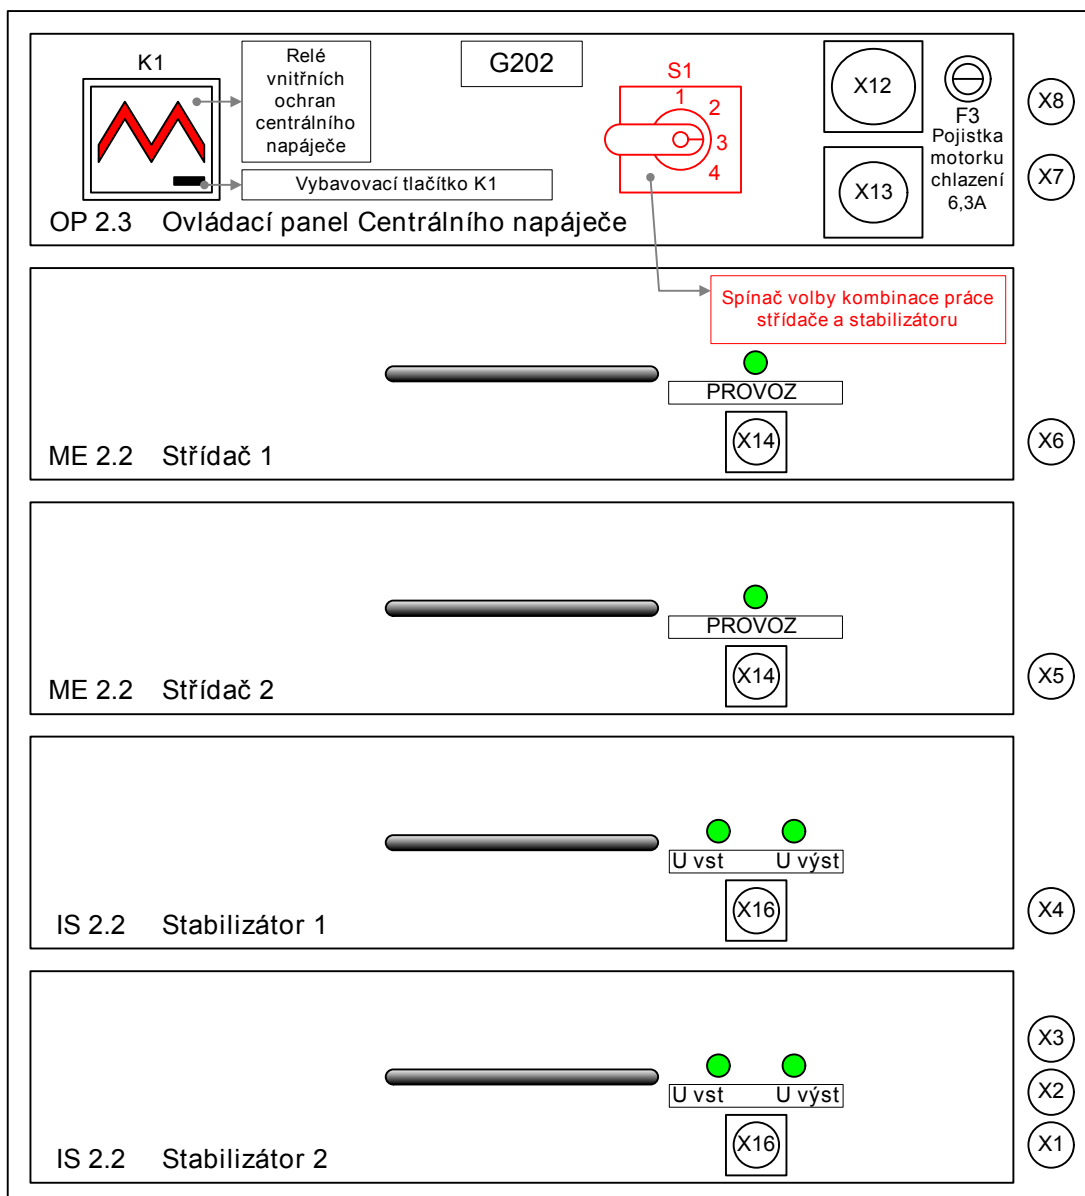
K1

Relé vnitřních ochran centrálního napáječe

G202

S1

1
2
3
4

X12

F3
Pojistka motorku chlazení 6,3A

X8

X13

X7

Vybavovací tlačítko K1

OP 2.3 Ovládací panel Centrálního napáječe

Spínač volby kombinace práce střídače a stabilizátoru

PROVOZ

X14

X6

ME 2.2 Střídač 1

PROVOZ

X14

X5

ME 2.2 Střídač 2

U vst U výst

X16

X4

IS 2.2 Stabilizátor 1

X3

U vst U výst

X2

X16

X1

IS 2.2 Stabilizátor 2